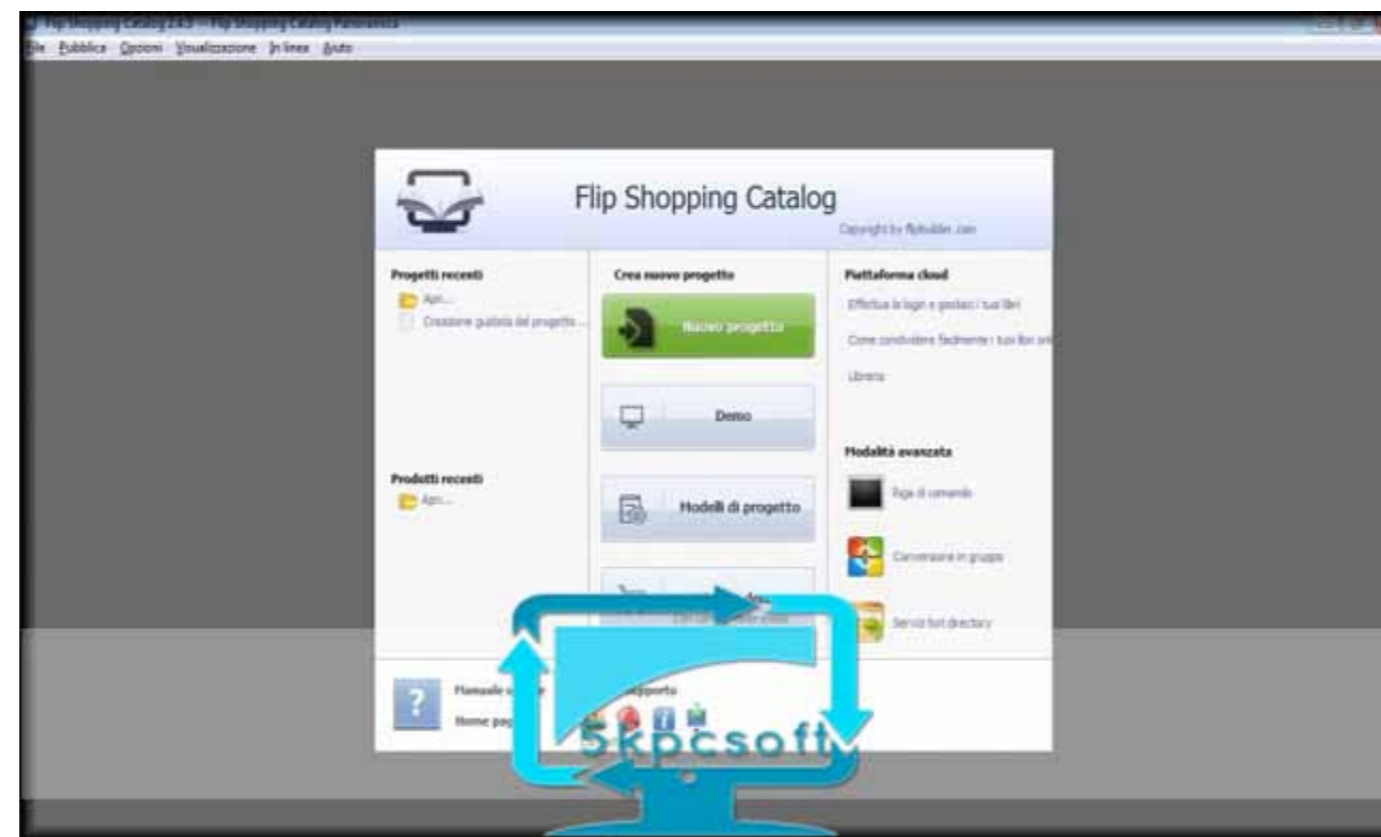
Flip Shopping Catalog 2.4.5 - Flip Shopping Catalog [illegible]

File Pubblica Opzioni Visualizzazione In linea Aiuto

Flip Shopping Catalog

Copyright by flipbuilder.com

Progetti recenti

Apri...

Creazione guidata del progetto...

Prodotti recenti

Apri...

Crea nuovo progetto

Nuovo progetto

Demo

Modelli di progetto

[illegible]

Piattaforma cloud

Effettua la login e gestisci i tuoi libri

Come condividere facilmente i tuoi libri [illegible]

Libreria

Modalità avanzata

Riga di comando

Conversione in gruppo

Servizi hot directory

Manuale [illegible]

Home pag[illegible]

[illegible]pporto

5kpcsoft